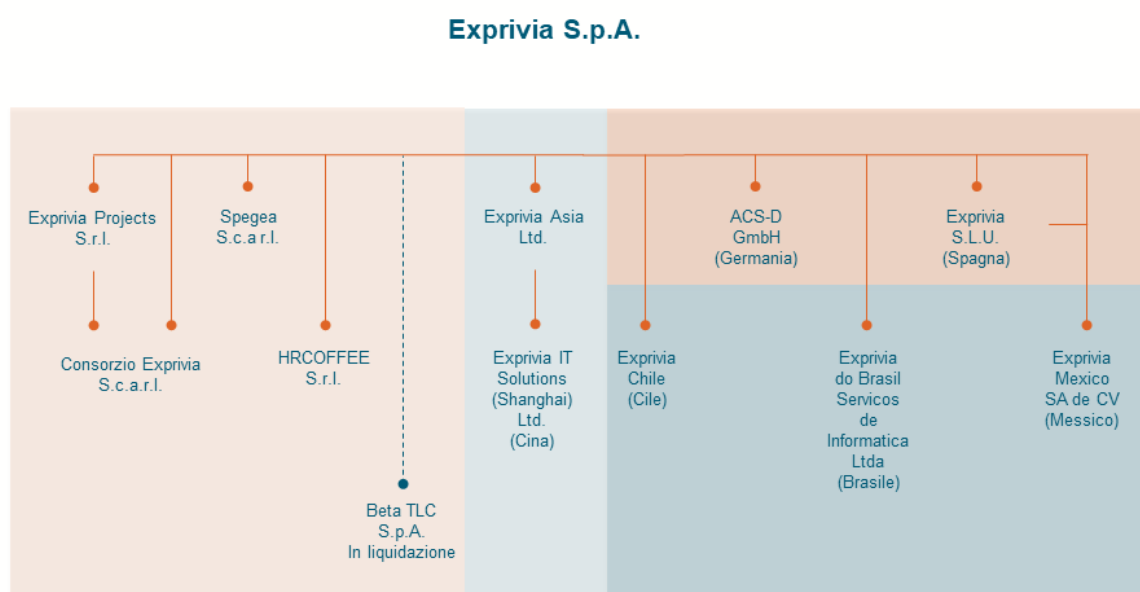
Exprivia S.p.A.

Exprivia Projects S.r.l.

Spegea S.c.a r.l.

Exprivia Asia Ltd.

ACS-D GmbH (Germania)

Exprivia S.L.U. (Spagna)

Consorzio Exprivia S.c.a.r.l.

HRCOFFEE S.r.l.

Exprivia IT Solutions (Shanghai) Ltd. (Cina)

Exprivia Chile (Cile)

Exprivia do Brasil Servicos de Informatica Ltda (Brasile)

Exprivia Mexico SA de CV (Messico)

Beta TLC S.p.A. In liquidazione